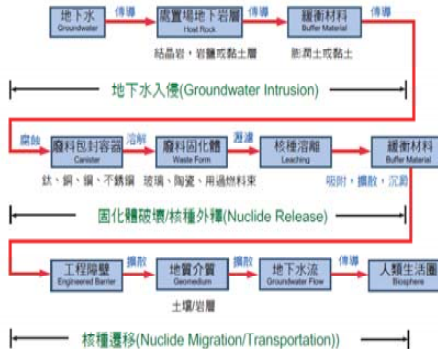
地下水
Groundwater
傳導
處置場地下岩層
Host Rock
傳導
緩衝材料
Buffer Material
傳導

結晶岩，岩鹽或黏土層
膨潤土或黏土

地下水入侵(Groundwater Intrusion)

腐蝕
廢料包封容器
Canister
溶解
廢料固化體
Waste Form
瀝濾
核種溶離
Leaching
緩衝材料
Buffer Material

鈦、銅、鎳、不銹鋼
玻璃、陶瓷、用過燃料束
吸附，擴散，沉澱

固化體破壞/核種外釋(Nuclide Release)

工程障壁
Engineered Barrier
擴散
地質介質
Geomedium
地下水流
Groundwater Flow
傳導
人類生活圈
Biosphere

土壤/岩層

核種遷移(Nuclide Migration/Transportation))